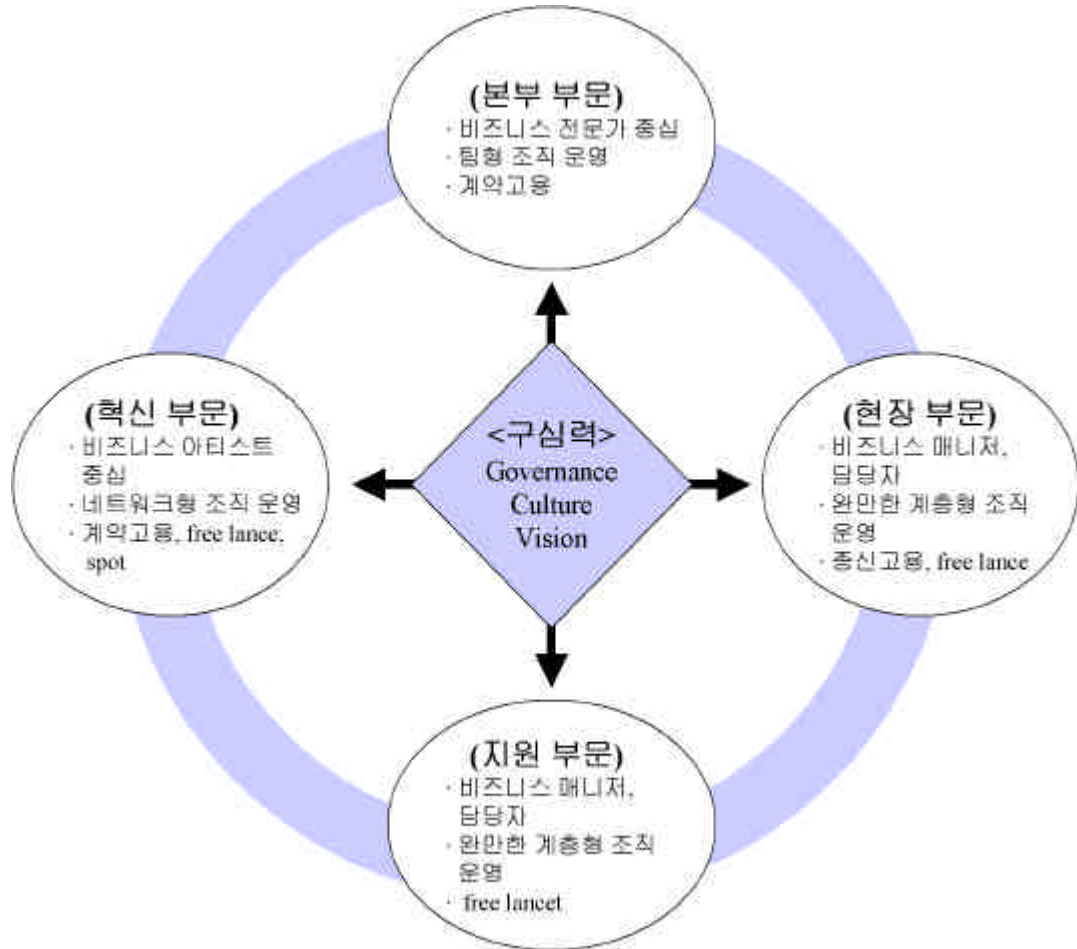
(본부 부문)
· 비즈니스 전문가 중심
· 팀형 조직 운영
· 계약고용

(혁신 부문)
· 비즈니스 아티스트 중심
· 네트워크형 조직 운영
· 계약고용, free lance, spot

<구심력>
Governance
Culture
Vision

(현장 부문)
· 비즈니스 매니저, 담당자
· 완만한 계층형 조직 운영
· 종신고용, free lance

(지원 부문)
· 비즈니스 매니저, 담당자
· 완만한 계층형 조직 운영
· free lancet